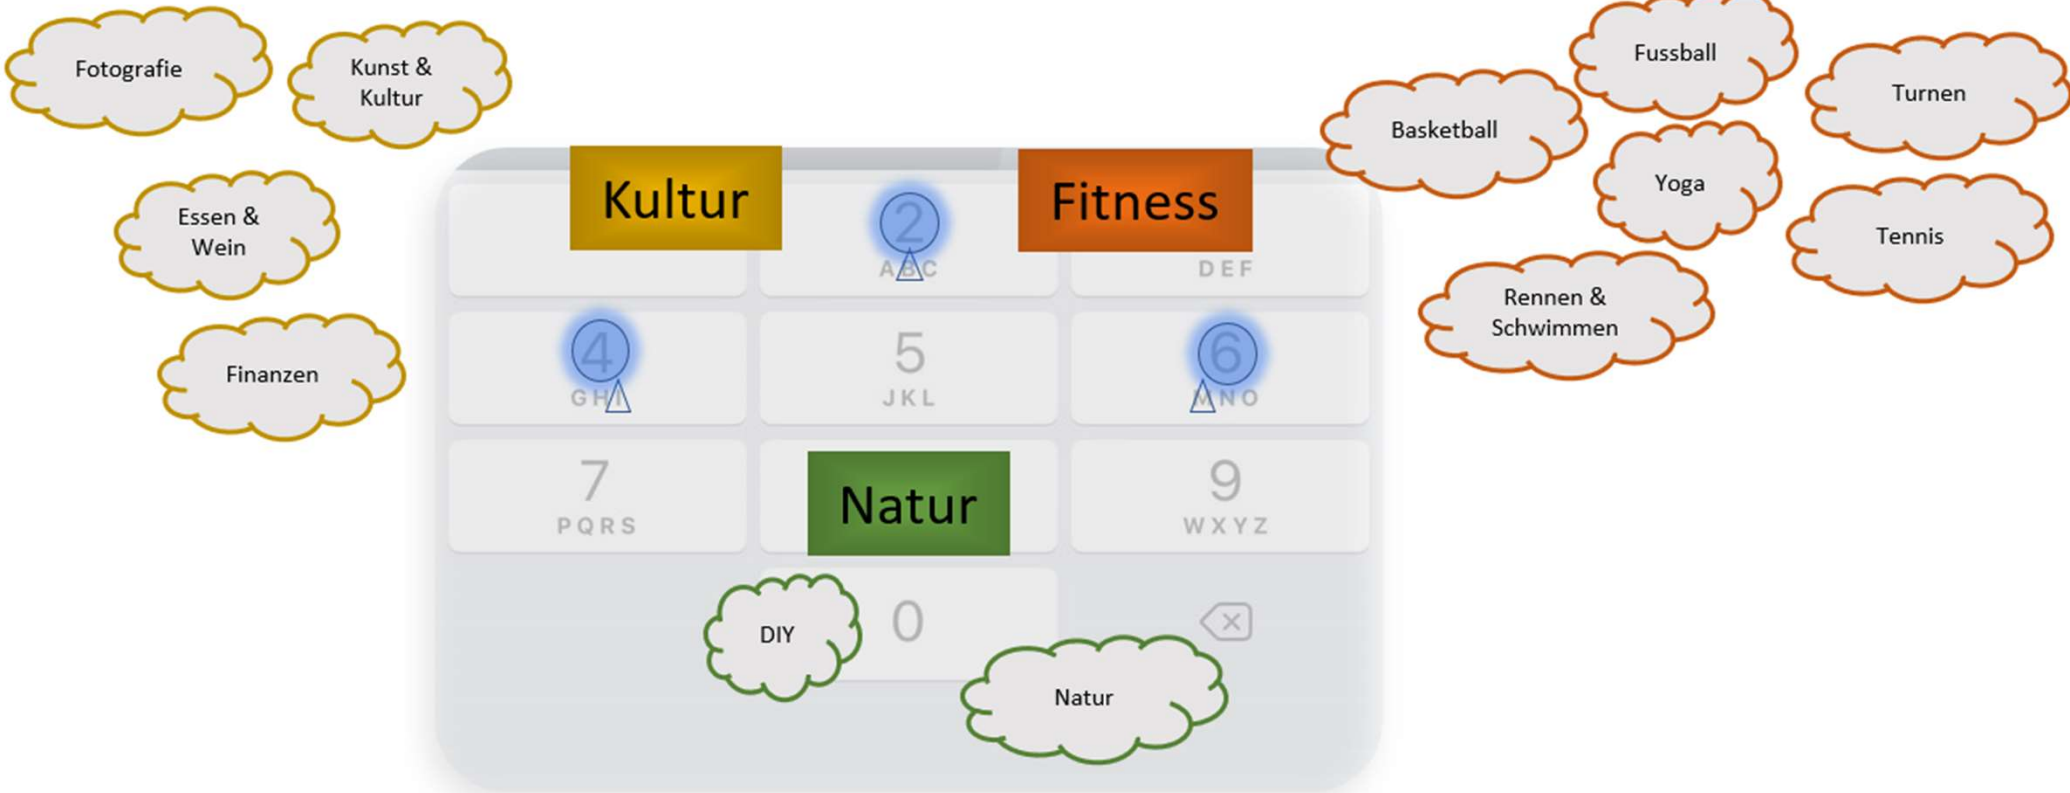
Fotografie

Kunst & Kultur

Essen & Wein

Finanzen

Kultur

2
ABC

Fitness

DEF

4
GHI

5
JKL

6
MNO

7
PQRS

Natur

9
WXYZ

DIY

0

Natur

Fussball

Turnen

Basketball

Yoga

Tennis

Rennen & Schwimmen